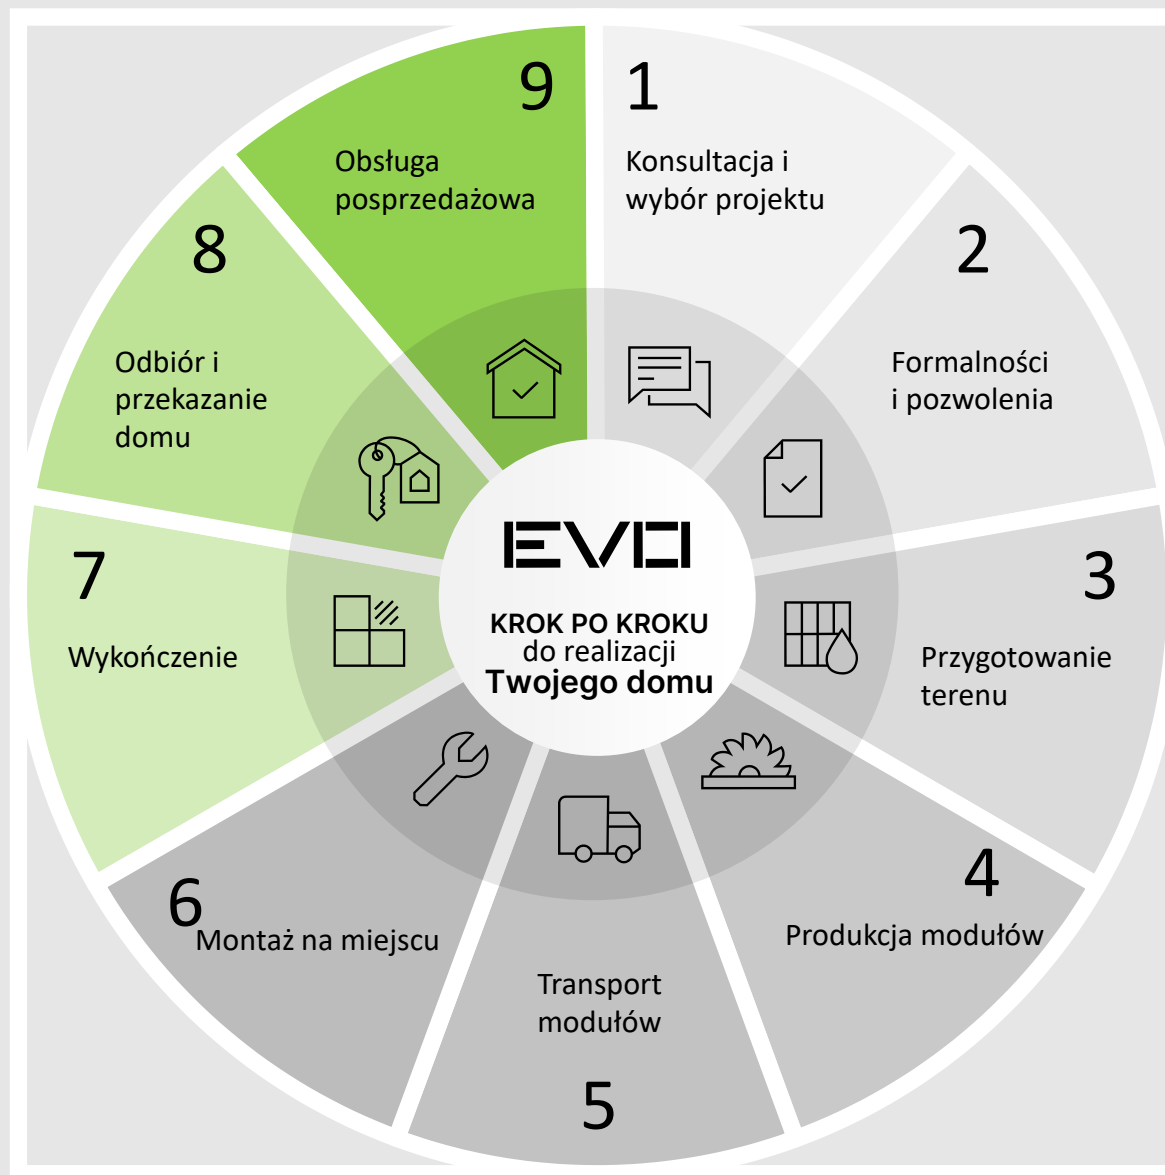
EVO

KROK PO KROKU
do realizacji
Twojego domu

1
Konsultacja i wybór projektu

2
Formalności i pozwolenia

3
Przygotowanie terenu

4
Produkcja modułów

5
Transport modułów

6
Montaż na miejscu

7
Wykończenie

8
Odbiór i przekazanie domu

9
Obsługa posprzedażowa